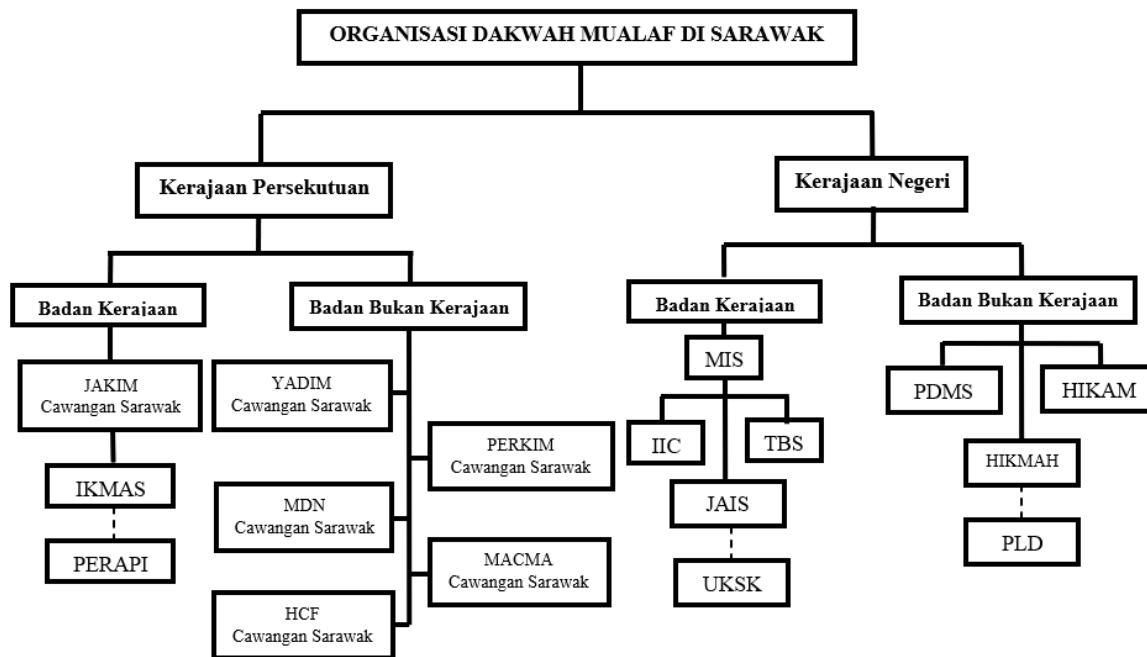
ORGANISASI DAKWAH MUALAF DI SARAWAK

Kerajaan Persekutuan

Badan Kerajaan

JAKIM
Cawangan Sarawak

IKMAS

PERAPI

Badan Bukan Kerajaan

YADIM
Cawangan Sarawak

PERKIM
Cawangan Sarawak

MDN
Cawangan Sarawak

MACMA
Cawangan Sarawak

HCF
Cawangan Sarawak

Kerajaan Negeri

Badan Kerajaan

MIS

IIC

TBS

JAIS

UKSK

Badan Bukan Kerajaan

PDMS

HIKAM

HIKMAH

PLD